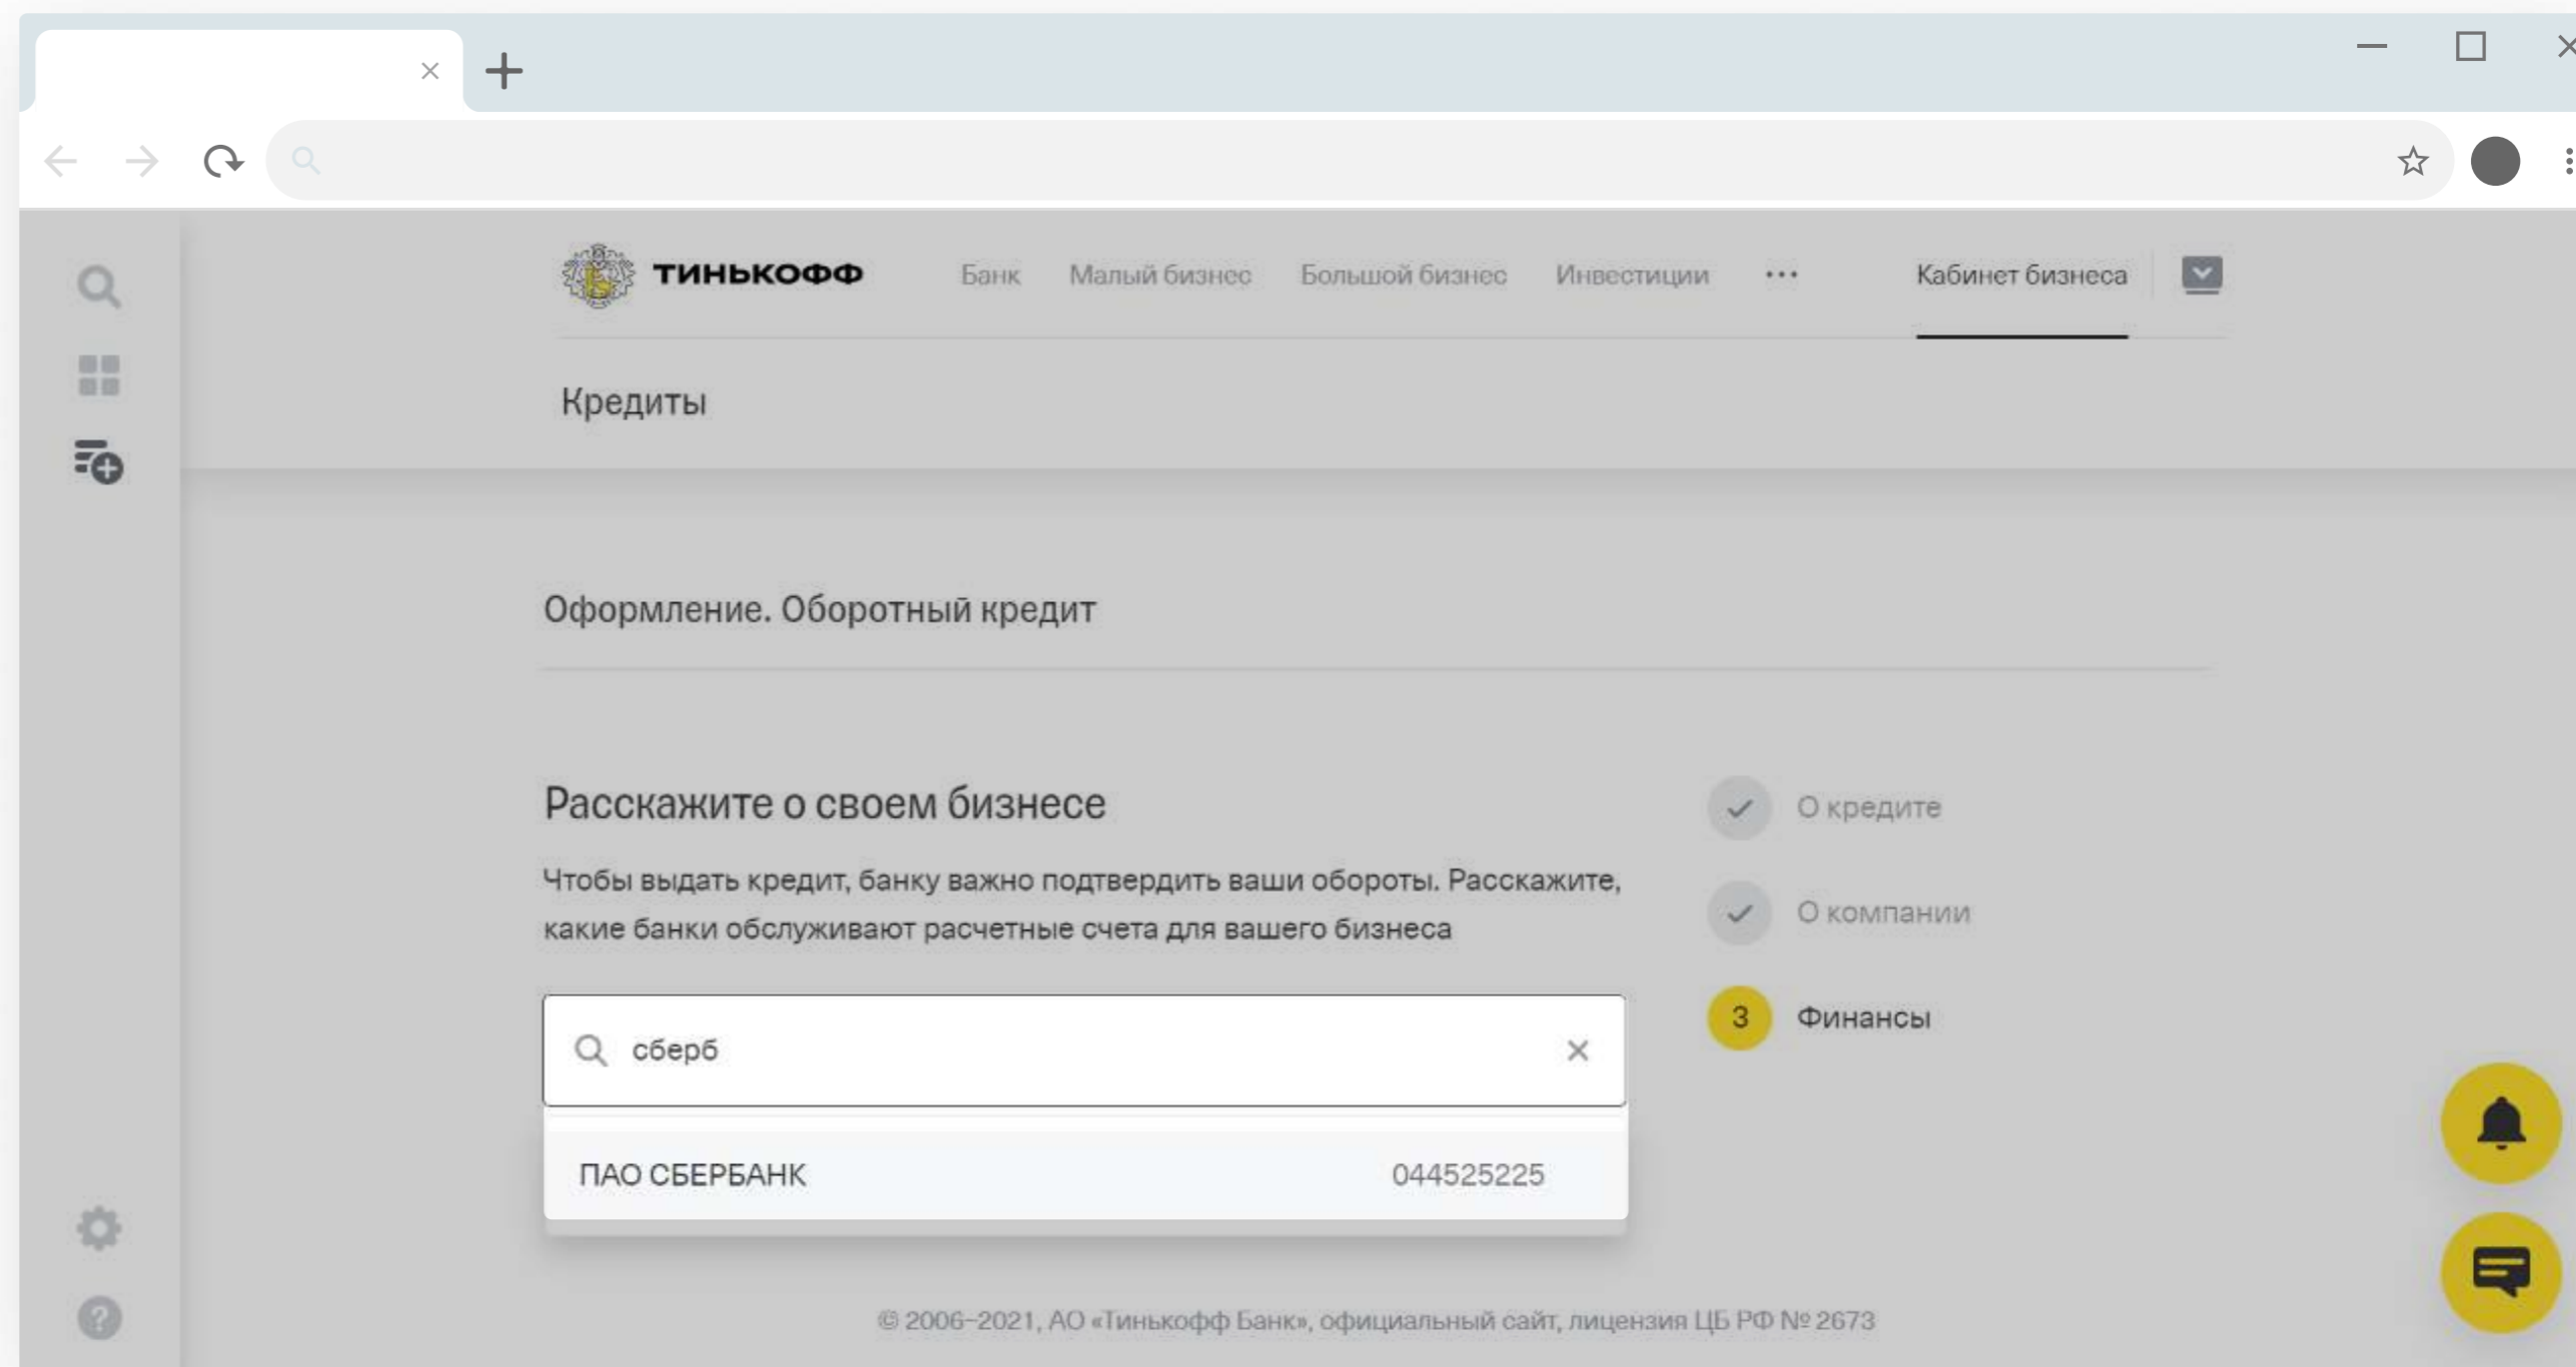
ТИНЬКОФФ Банк Малый бизнес Большой бизнес Инвестиции ··· Кабинет бизнеса

Кредиты

Оформление. Оборотный кредит

Расскажите о своем бизнесе

Чтобы выдать кредит, банку важно подтвердить ваши обороты. Расскажите, какие банки обслуживают расчетные счета для вашего бизнеса

сберб

ПАО СБЕРБАНК 044525225

О кредите

О компании

3 Финансы

© 2006–2021, АО «Тинькофф Банк», официальный сайт, лицензия ЦБ РФ № 2673